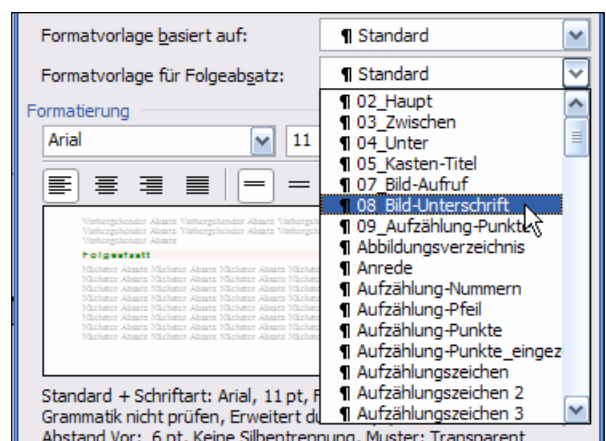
Formatvorlage basiert auf:
¶ Standard

Formatvorlage für Folgeabsatz:
¶ Standard

Formatierung

Arial
11

¶ 02_Haupt
¶ 03_Zwischen
¶ 04_Unter
¶ 05_Kasten-Titel
¶ 07_Bild-Aufruf
¶ 08_Bild-Unterschrift
¶ 09_Aufzählung-Punkte
¶ Abbildungsverzeichnis
¶ Anrede
¶ Aufzählung-Nummern
¶ Aufzählung-Pfeil
¶ Aufzählung-Punkte
¶ Aufzählung-Punkte_eingez
¶ Aufzählungszeichen
¶ Aufzählungszeichen 2
¶ Aufzählungszeichen 3

Vorhergehender Absatz Vorhergehender Absatz Vorhergehender Absatz Vorhergehender Absatz Vorhergehender Absatz

Folgeabsatz

Nächster Absatz Nächster Absatz Nächster Absatz Nächster Absatz Nächster Absatz Nächster Absatz Nächster Absatz Nächster Absatz Nächster Absatz Nächster Absatz Nächster Absatz Nächster Absatz

Standard + Schriftart: Arial, 11 pt, F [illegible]
Grammatik nicht prüfen, Erweitert du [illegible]
Abstand Vor: 6 pt, Keine Silbentrennung, Muster: Transparent